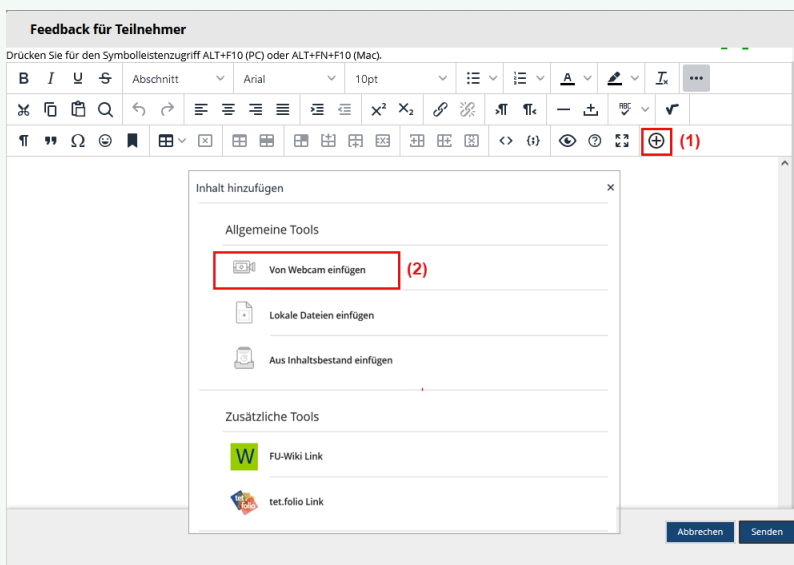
Feedback für Teilnehmer

Drücken Sie für den Symbolleistenzugriff ALT+F10 (PC) oder ALT+FN+F10 (Mac).

B I U S Abschnitt Arial 10pt

$x^2$ $X_2$

(1)

Inhalt hinzufügen ×

Allgemeine Tools

Von Webcam einfügen (2)

Lokale Dateien einfügen

Aus Inhaltsbestand einfügen

Zusätzliche Tools

W FU-Wiki Link

tet.folio Link

Abbrechen Senden